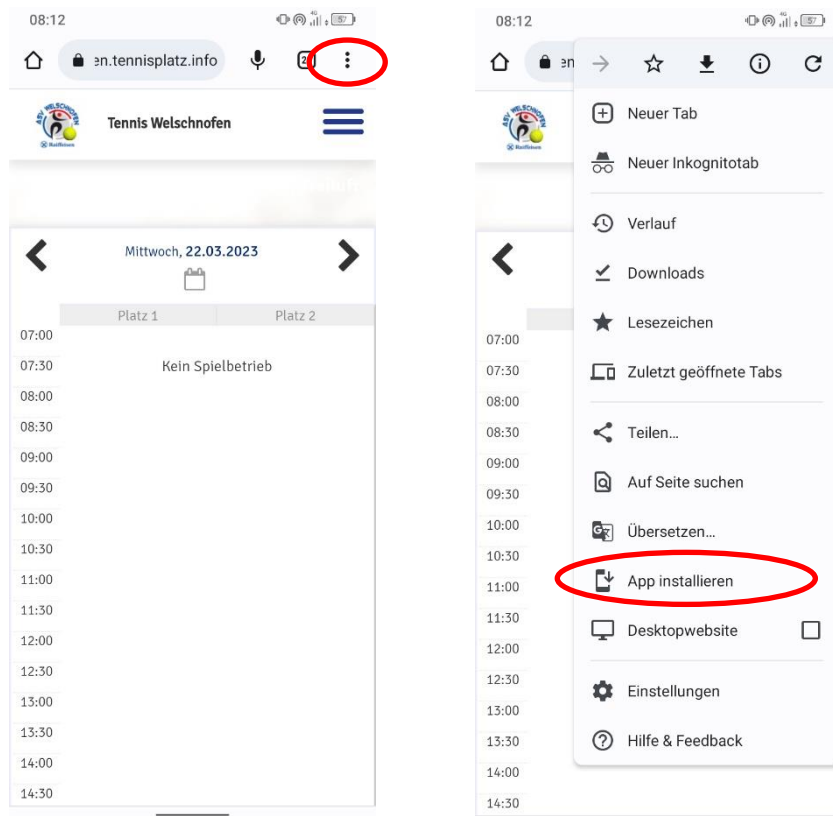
08:12

en.tennisplatz.info

2

ASV WELSCHNOFEN
Raiffeisen

Tennis Welschnofen

Mittwoch, 22.03.2023

| | Platz 1 | Platz 2 |
|---|---|---|
| 07:00 | | |
| 07:30 | Kein Spielbetrieb | |
| 08:00 | | |
| 08:30 | | |
| 09:00 | | |
| 09:30 | | |
| 10:00 | | |
| 10:30 | | |
| 11:00 | | |
| 11:30 | | |
| 12:00 | | |
| 12:30 | | |
| 13:00 | | |
| 13:30 | | |
| 14:00 | | |
| 14:30 | | |

08:12

Neuer Tab
Neuer Inkognitotab
Verlauf
Downloads
Lesezeichen
Zuletzt geöffnete Tabs
Teilen...
Auf Seite suchen
Übersetzen...
App installieren
Desktopwebsite
Einstellungen
Hilfe & Feedback

07:00
07:30
08:00
08:30
09:00
09:30
10:00
10:30
11:00
11:30
12:00
12:30
13:00
13:30
14:00
14:30